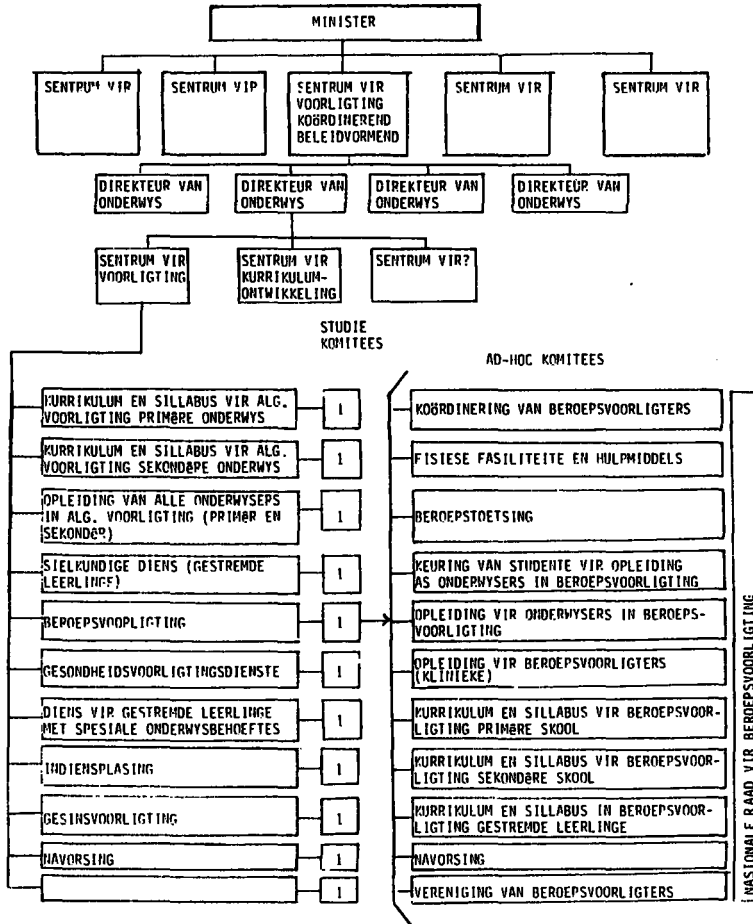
MINISTER

SENTPUM VIR

SENTRUM VIP

SENTRUM VIR VOORLIGTING KOÖRDINEREND BELEIDVORMEND

SENTRUM VIR

SENTRUM VIR

DIREKTEUR VAN ONDERWYS

DIREKTEUR VAN ONDERWYS

DIREKTEUR VAN ONDERWYS

DIREKTEUR VAN ONDERWYS

SENTRUM VIR VOORLIGTING

SENTRUM VIR KURRIKULUM-ONTWIKKELING

SENTRUM VIR?

STUDIE KOMITEES

AD-HOC KOMITEES

KURRIKULUM EN SILLABUS VIR ALG. VOORLIGTING PRIMêRE ONDERWYS
1

KURRIKULUM EN SILLABUS VIR ALG. VOORLIGTING SEKONDêPE ONDERWYS
1

OPLEIDING VAN ALLE ONDERWYSEPS IN ALG. VOORLIGTING (PRIMêR EN SEKONDêP)
1

SIELKUNDIGE DIENS (GESTREMDE LEERLINGE)
1

BEPOEPSVOOPLIGTING
1

GESONDHEIDSVOORLIGTINGSDIENSTE
1

DIENS VIR GESTREMDE LEERLINGE MET SPESIALE ONDERWYSBEHOEFTES
1

INDIENSPLASING
1

GESINSVOORLIGTING
1

NAVORSING
1

1

KOÖRDINERING VAN BEROEPSVOORLIGTERS

FISIESE FASILITEITE EN HULPMIDDELS

BEROEPSTOETSING

KEURING VAN STUDENTE VIR OPLEIDING AS ONDERWYSERS IN BEROEPSVOORLIGTING

OPLEIDING VIR ONDERWYSERS IN BEROEPSVOORLIGTING

OPLEIDING VIR BEROEPSVOORLIGTERS (KLINIEKE)

KURRIKULUM EN SILLABUS VIR BEROEPSVOORLIGTING PRIMêRE SKOOL

KURRIKULUM EN SILLABUS VIR BEROEPSVOORLIGTING SEKONDêRE SKOOL

KURRIKULUM EN SILLABUS IN BEROEPSVOORLIGTING GESTREMDE LEERLINGE

NAVORSING

VERENIGING VAN BEROEPSVOORLIGTERS

NASIONALE RAAD VIR BEROEPSVOORLIGTING